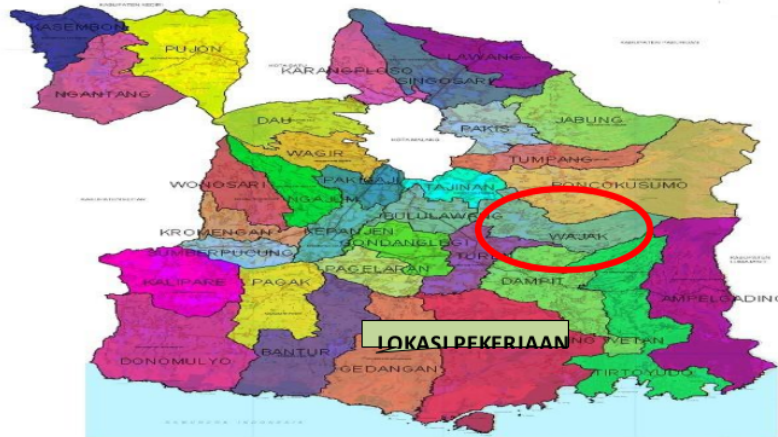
KASEMBON
PUJON
NGANTANG
KARANGPLOSO
SINGOSARI
LAWANG
DAU
PAKIS
JABUNG
WAGIR
TUMPANG
WONOSARI
PAKISAJI
TAJINAN
PONCOKUSUMO
NGAJUM
BULULAWANG
KROMENGAN
KEPANJEN
WAJAK
GONDANGLEGI
SUMBERPUCUNG
TUREN
PAGELARAN
KALIPARE
PAGAK
DAMPIT
AMPELGADING
DONOMULYO
BANTUR
GEDANGAN
SUMBERMANJING WETAN
TIRTOYUDO
LOKASI PEKERJAAN